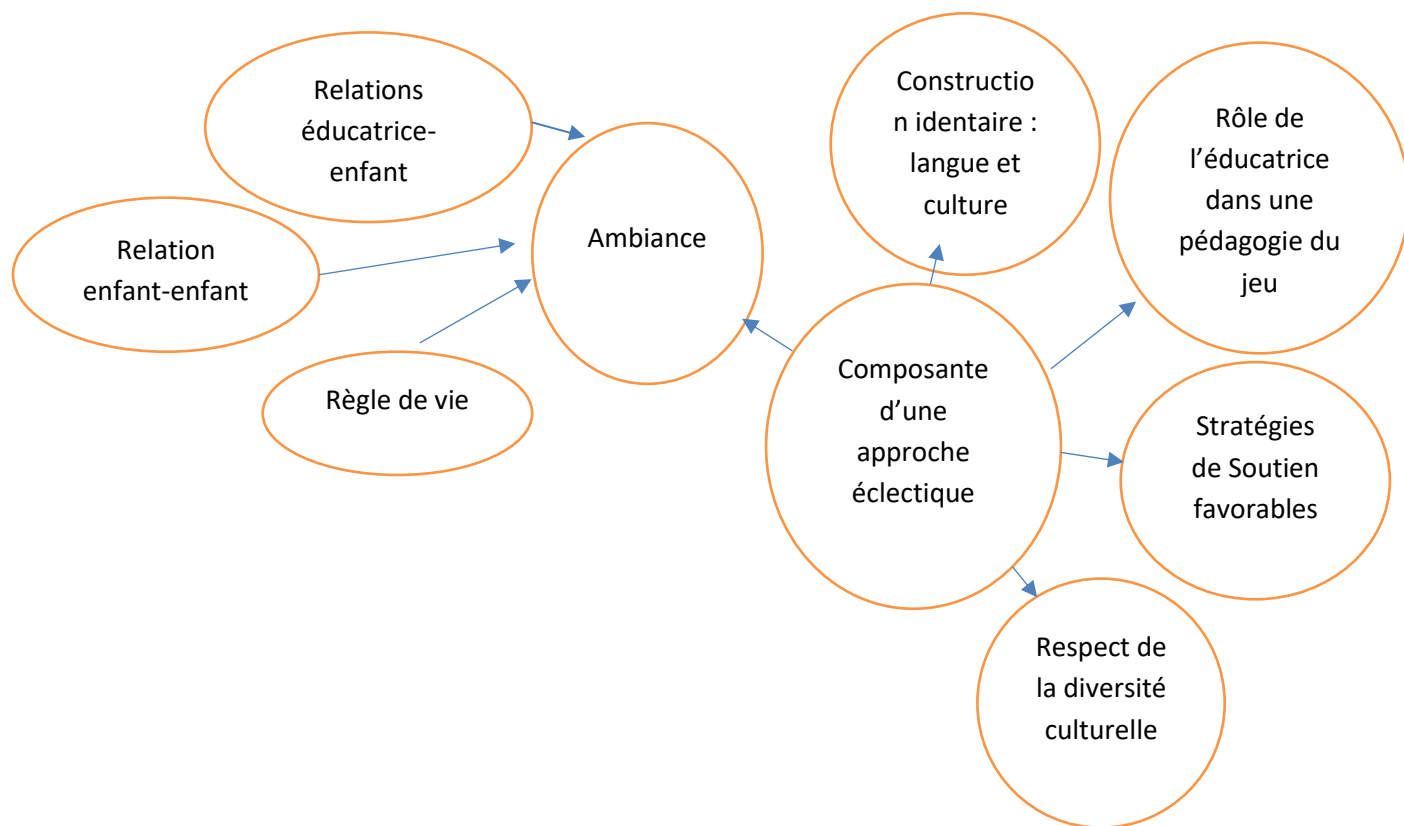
Relations éducatrice-enfant

Relation enfant-enfant

Règle de vie

Ambiance

Construction identaire : langue et culture

Rôle de l'éducatrice dans une pédagogie du jeu

Composante d'une approche éclectique

Stratégies de Soutien favorables

Respect de la diversité culturelle